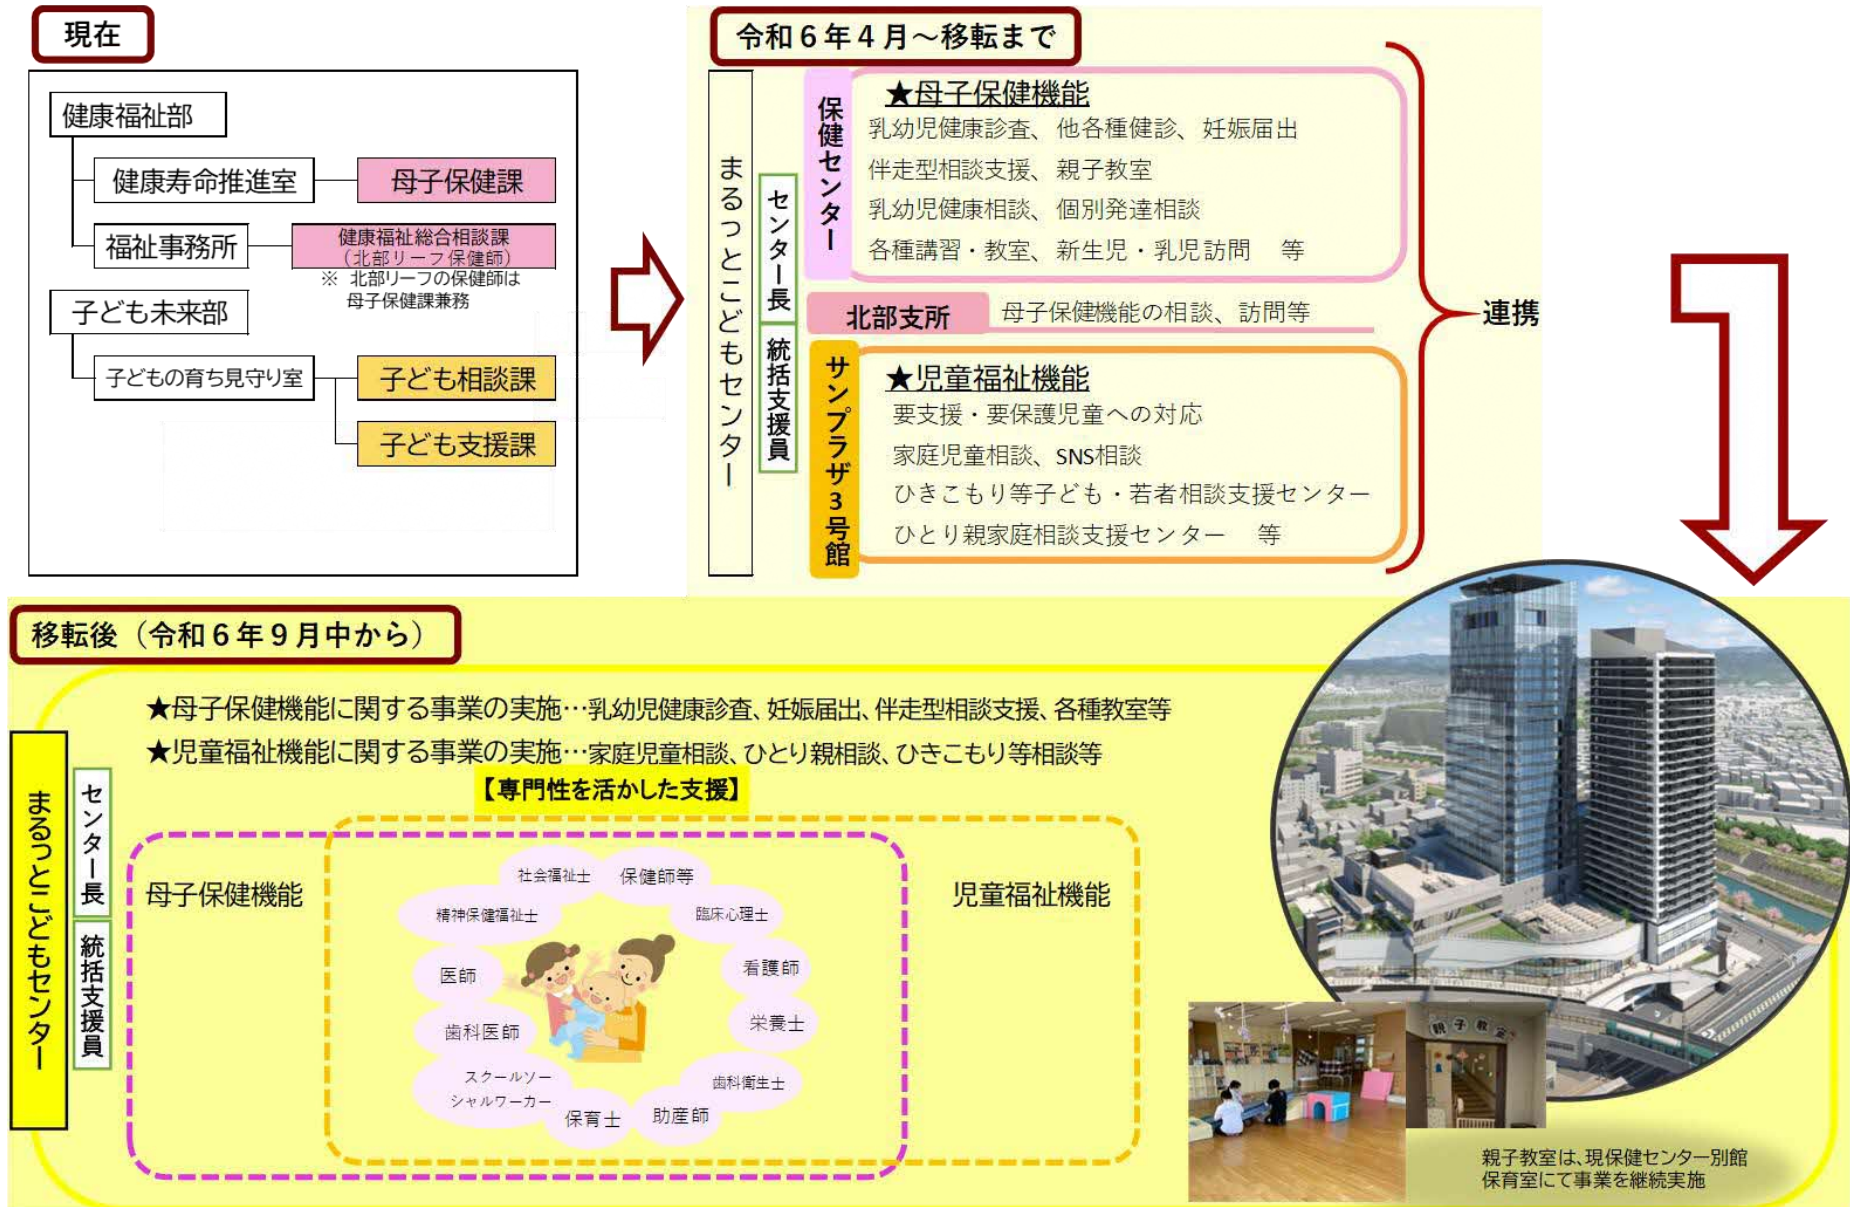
現在

健康福祉部

健康寿命推進室

母子保健課

福祉事務所

健康福祉総合相談課
（北部リーフ保健師）
※ 北部リーフの保健師は母子保健課兼務

子ども未来部

子どもの育ち見守り室

子ども相談課

子ども支援課

令和６年４月～移転まで

まるっとこどもセンター

センター長

統括支援員

保健センター

★母子保健機能
乳幼児健康診査、他各種健診、妊娠届出
伴走型相談支援、親子教室
乳幼児健康相談、個別発達相談
各種講習・教室、新生児・乳児訪問　等

北部支所　母子保健機能の相談、訪問等

サンプラザ３号館

★児童福祉機能
要支援・要保護児童への対応
家庭児童相談、SNS相談
ひきこもり等子ども・若者相談支援センター
ひとり親家庭相談支援センター　等

連携

移転後（令和６年９月中から）

★母子保健機能に関する事業の実施…乳幼児健康診査、妊娠届出、伴走型相談支援、各種教室等
★児童福祉機能に関する事業の実施…家庭児童相談、ひとり親相談、ひきこもり等相談等

【専門性を活かした支援】

まるっとこどもセンター

センター長

統括支援員

母子保健機能

児童福祉機能

社会福祉士
保健師等
精神保健福祉士
臨床心理士
医師
看護師
歯科医師
栄養士
スクールソーシャルワーカー
歯科衛生士
保育士
助産師

親子教室

親子教室は、現保健センター別館保育室にて事業を継続実施